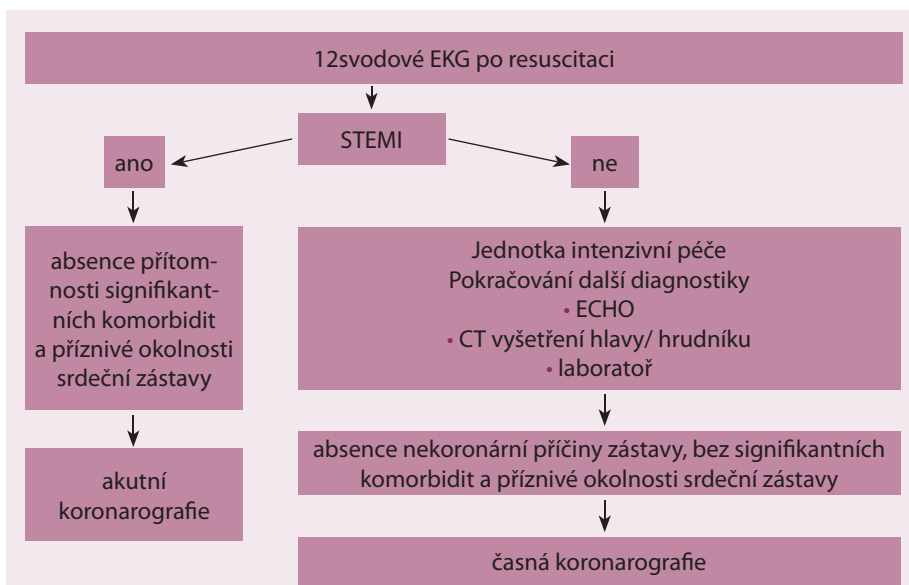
12svodové EKG po resuscitaci

STEMI

ano

ne

absence přítomnosti signifikantních komorbidit a příznivé okolnosti srdeční zástavy

akutní koronarografie

Jednotka intenzivní péče
Pokračování další diagnostiky
• ECHO
• CT vyšetření hlavy/ hrudníku
• laboratoř

absence nekoronární příčiny zástavy, bez signifikantních komorbidit a příznivé okolnosti srdeční zástavy

časná koronarografie